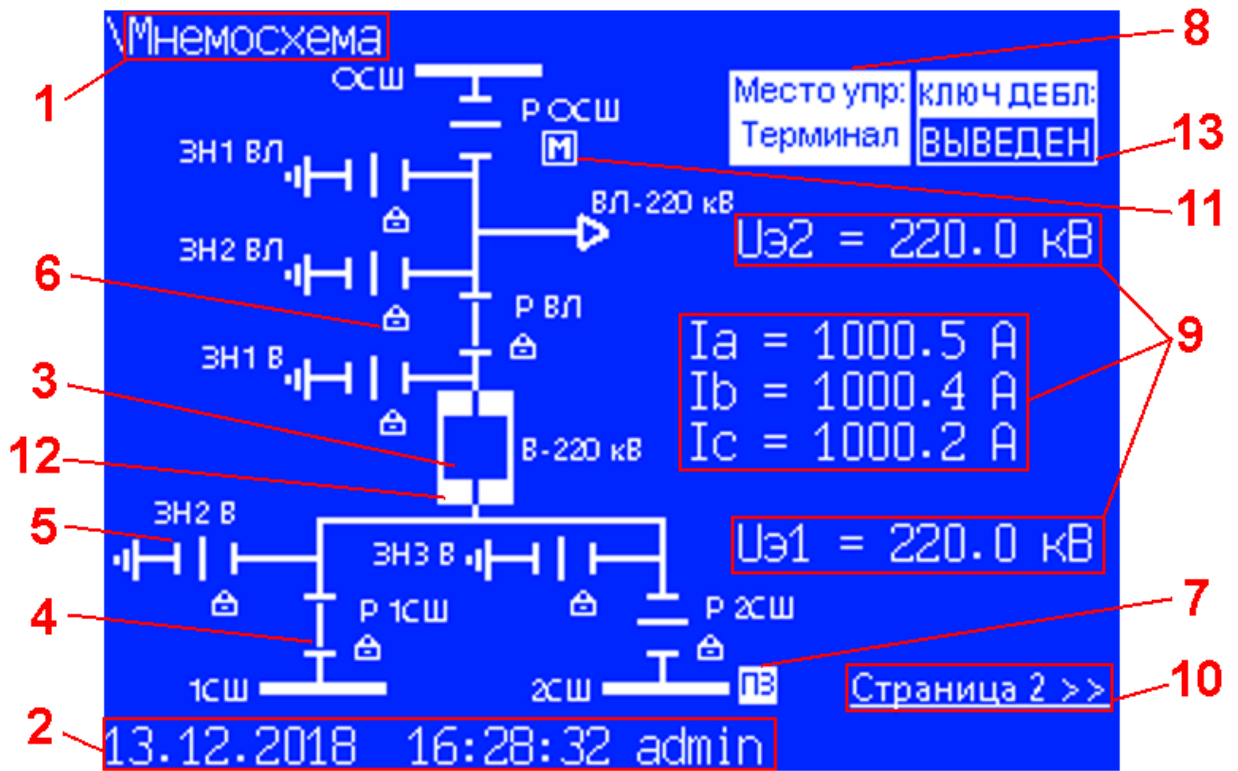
\Мнемосхема

1

ОСШ

Р ОСШ

М

8

Место упр: Терминал

ключ ДЕБЛ: ВЫВЕДЕН

13

ЗН1 ВЛ

ВЛ-220 кВ

11

Uэ2 = 220.0 кВ

ЗН2 ВЛ

6

Р ВЛ

ЗН1 В

Ia = 1000.5 A
Ib = 1000.4 A
Ic = 1000.2 A

9

3

12

В-220 кВ

ЗН2 В

5

ЗН3 В

Uэ1 = 220.0 кВ

4

Р 1СШ

Р 2СШ

7

1СШ

2СШ

ПЗ

Страница 2 >>

10

2

13.12.2018 16:28:32 admin